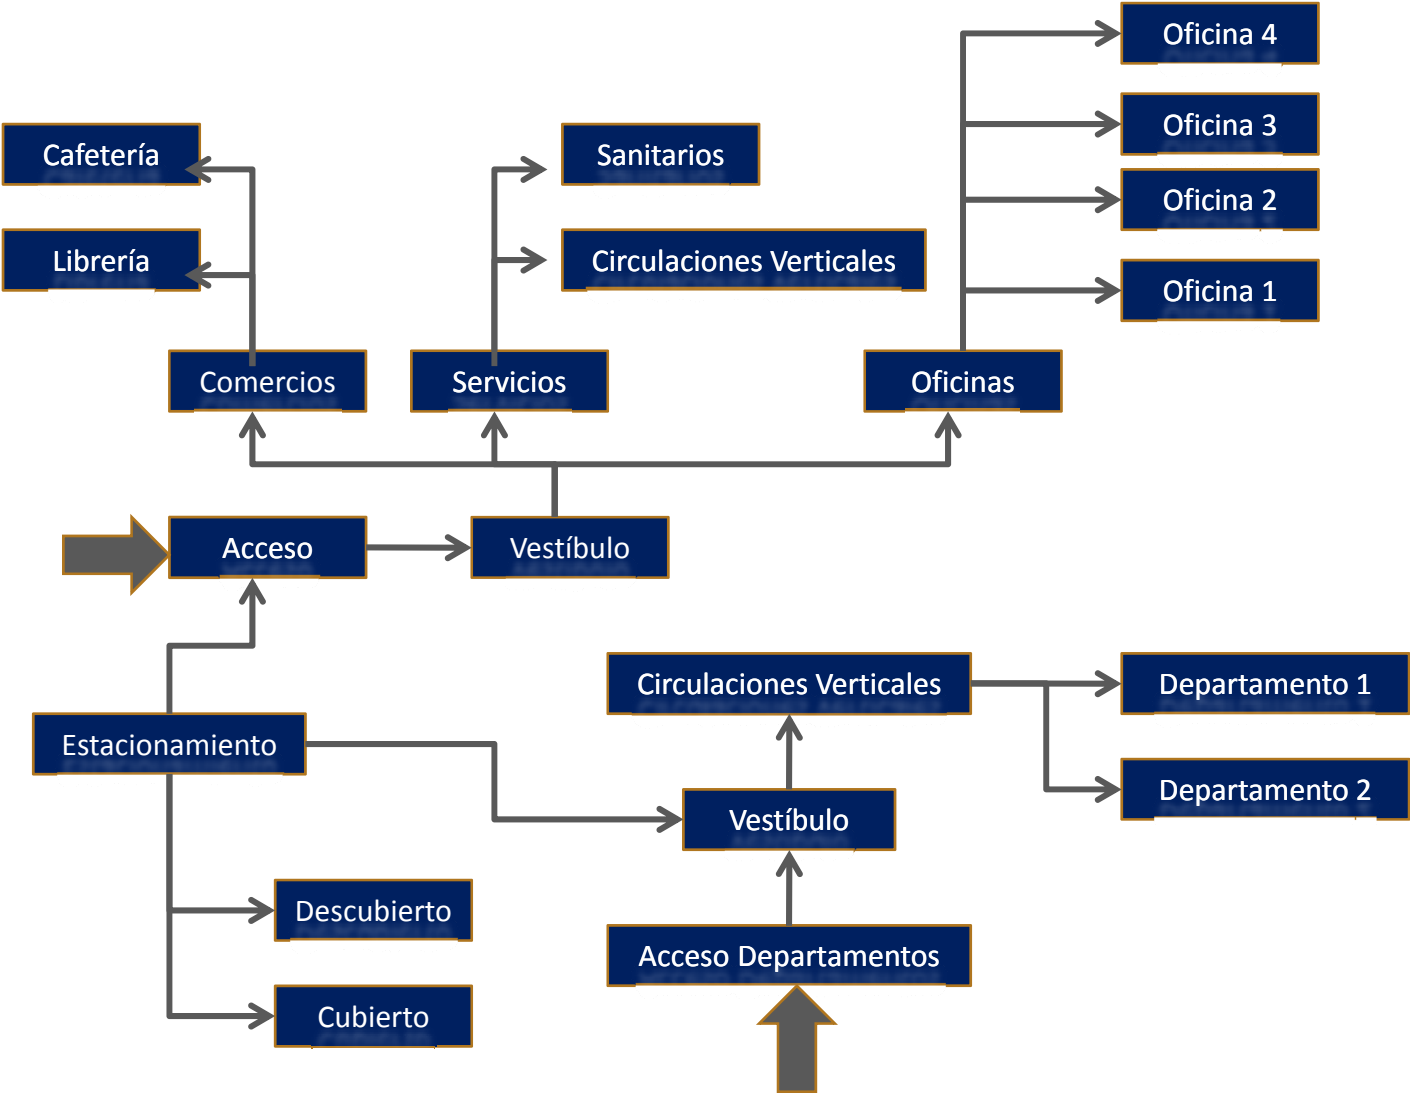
Oficina 4

Cafetería

Sanitarios

Oficina 3

Oficina 2

Librería

Circulaciones Verticales

Oficina 1

Comercios

Servicios

Oficinas

Acceso

Vestíbulo

Circulaciones Verticales

Departamento 1

Estacionamiento

Vestíbulo

Departamento 2

Descubierto

Acceso Departamentos

Cubierto